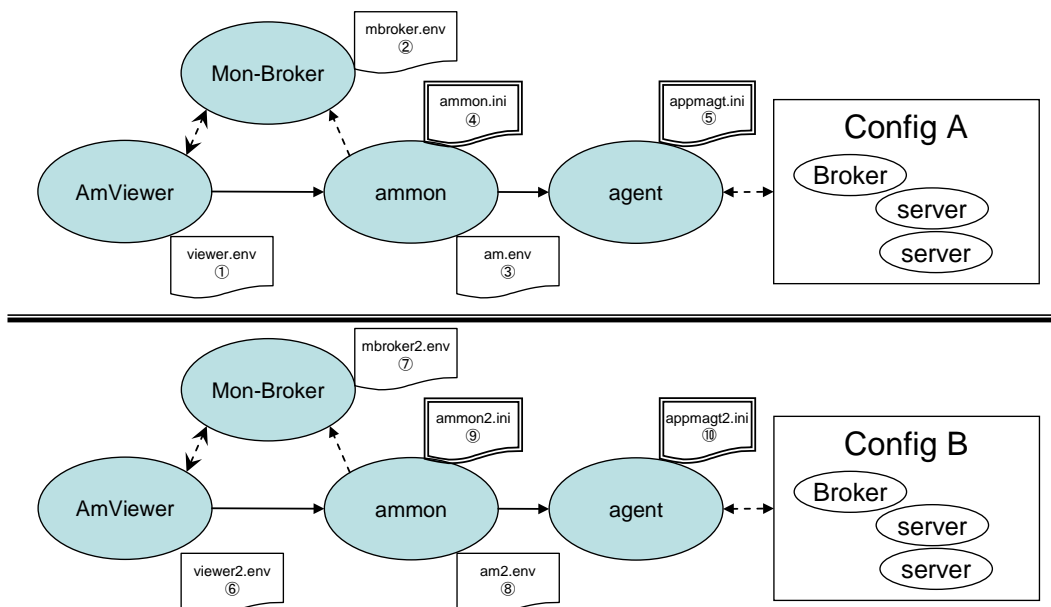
mbroker.env
②

Mon-Broker

ammon.ini
④

appmagt.ini
⑤

Config A

Broker

server

server

AmViewer

ammon

agent

viewer.env
①

am.env
③

mbroker2.env
⑦

Mon-Broker

ammon2.ini
⑨

appmagt2.ini
⑩

Config B

Broker

server

server

AmViewer

ammon

agent

viewer2.env
⑥

am2.env
⑧